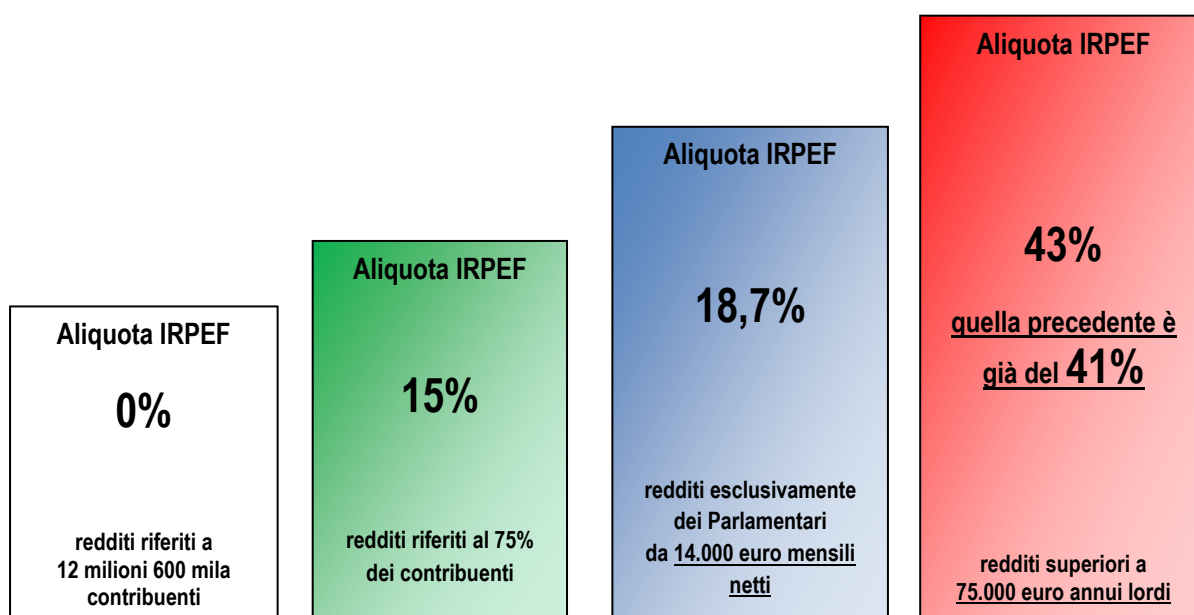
Aliquota IRPEF

0%

redditi riferiti a 12 milioni 600 mila contribuenti

Aliquota IRPEF

15%

redditi riferiti al 75% dei contribuenti

Aliquota IRPEF

18,7%

redditi esclusivamente dei Parlamentari da 14.000 euro mensili netti

Aliquota IRPEF

43%

quella precedente è già del 41%

redditi superiori a 75.000 euro annui lordi